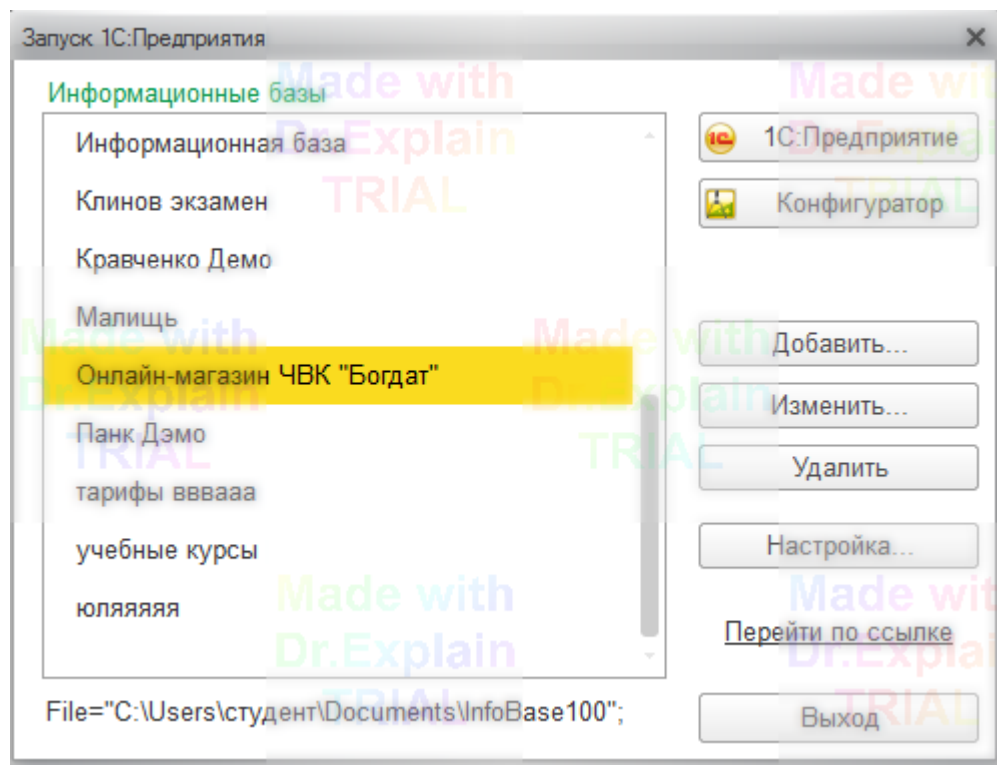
Запуск 1С:Предприятия

Информационные базы

Информационная база
Клинов экзамен
Кравченко Демо
Малищь
Онлайн-магазин ЧВК "Богдат"
Панк Дэмо
тарифы вввааа
учебные курсы
юляяяяя

1С:Предприятие
Конфигуратор
Добавить...
Изменить...
Удалить
Настройка...
Перейти по ссылке
Выход

File="C:\Users\студент\Documents\InfoBase100";

Made with Dr.Explain TRIAL
Made with Dr.Explain TRIAL
Made with Dr.Explain TRIAL
Made with Dr.Explain TRIAL
Made with Dr.Explain TRIAL
Made with Dr.Explain TRIAL